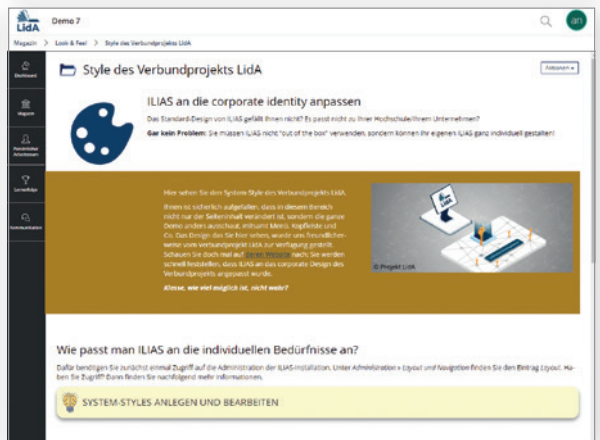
LIDA

Demo 7

an

Magazin > Look & Feel > Style des Verbundprojekts LidA

Dashboard

Magazin

Persönlicher Arbeitsraum

Lernerfolge

Kommunikation

Style des Verbundprojekts LidA

Aktionen

ILIAS an die corporate identity anpassen

Das Standard-Design von ILIAS gefällt Ihnen nicht? Es passt nicht zu Ihrer Hochschule/Ihrem Unternehmen?

Gar kein Problem: Sie müssen ILIAS nicht "out of the box" verwenden, sondern können ihr eigenes ILIAS ganz individuell gestalten!

Hier sehen Sie den System Style des Verbundprojekts LidA.

Ihnen ist sicherlich aufgefallen, dass in diesem Bereich nicht nur der Seiteninhalt verändert ist, sondern die ganze Demo anders ausschaut, inklusive Menü, Kopfleiste und Co. Das Design das Sie hier sehen, wurde uns freundlicherweise vom Verbundprojekt LidA zur Verfügung gestellt. Schauen Sie doch mal auf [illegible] nach: Sie werden schnell feststellen, dass ILIAS an das corporate Design des Verbundprojekts angepasst wurde.

Klasse, wie viel möglich ist, nicht wahr?

© Projekt LidA

Wie passt man ILIAS an die individuellen Bedürfnisse an?

Dafür benötigen Sie zunächst einmal Zugriff auf die Administration der ILIAS-Installation. Unter Administration » Layout und Navigation finden Sie den Eintrag Layout. Haben Sie Zugriff? Dann finden Sie nachfolgend mehr Informationen.

SYSTEM-STYLES ANLEGEN UND BEARBEITEN